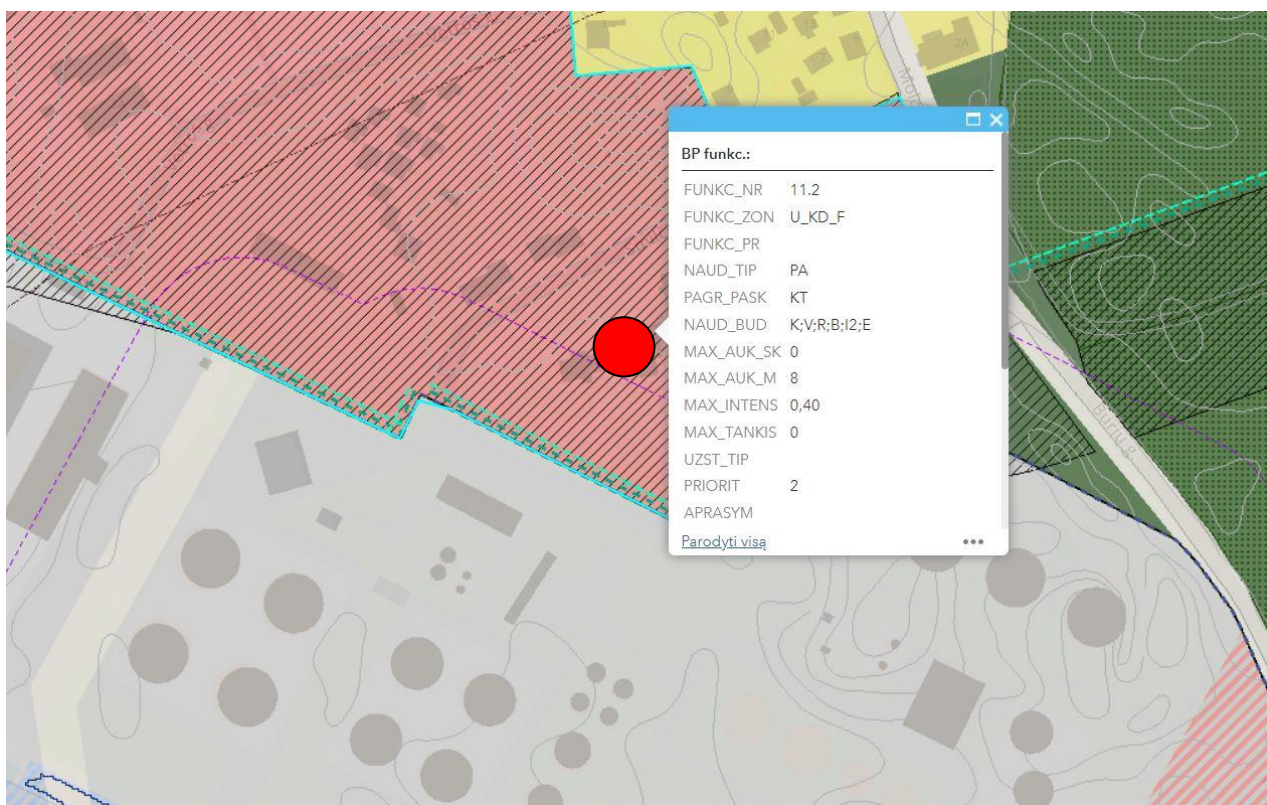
BP funkc.:

| FUNKC_NR | 11.2 |
|---|---|
| FUNKC_ZON | U_KD_F |
| FUNKC_PR | |
| NAUD_TIP | PA |
| PAGR_PASK | KT |
| NAUD_BUD | K;V;R;B;I2;E |
| MAX_AUK_SK | 0 |
| MAX_AUK_M | 8 |
| MAX_INTENS | 0,40 |
| MAX_TANKIS | 0 |
| UZST_TIP | |
| PRIORIT | 2 |
| APRASYM | |

Parodyti visą ...

Būtingės g.